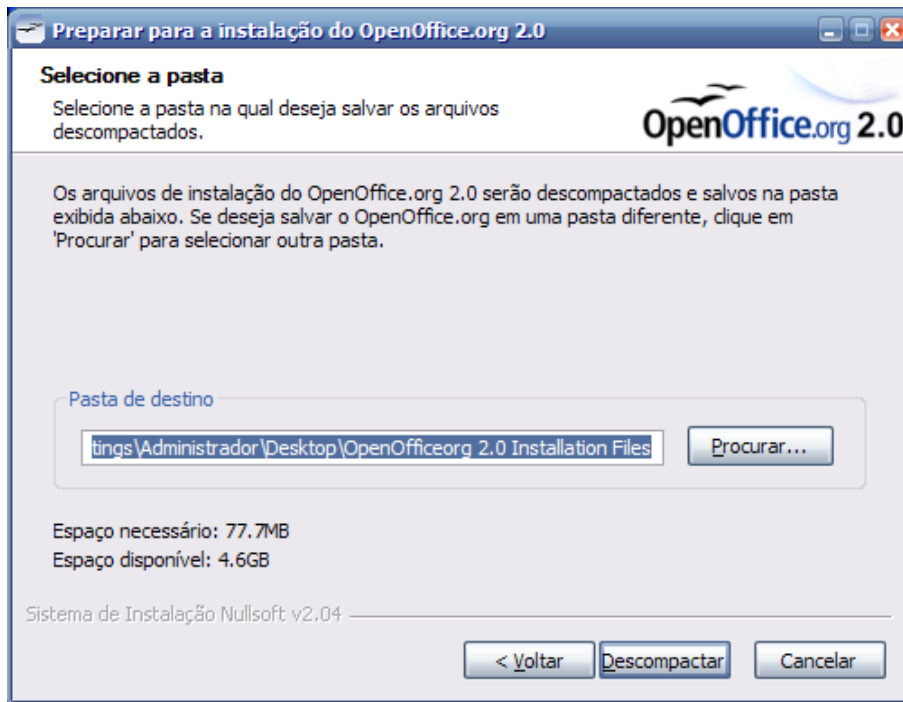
Preparar para a instalação do OpenOffice.org 2.0

Selecione a pasta

Selecione a pasta na qual deseja salvar os arquivos descompactados.

OpenOffice.org 2.0

Os arquivos de instalação do OpenOffice.org 2.0 serão descompactados e salvos na pasta exibida abaixo. Se deseja salvar o OpenOffice.org em uma pasta diferente, clique em 'Procurar' para selecionar outra pasta.

Pasta de destino

tings\Administrador\Desktop\OpenOfficeorg 2.0 Installation Files

Procurar...

Espaço necessário: 77.7MB

Espaço disponível: 4.6GB

Sistema de Instalação Nullsoft v2.04

< Voltar

Descompactar

Cancelar